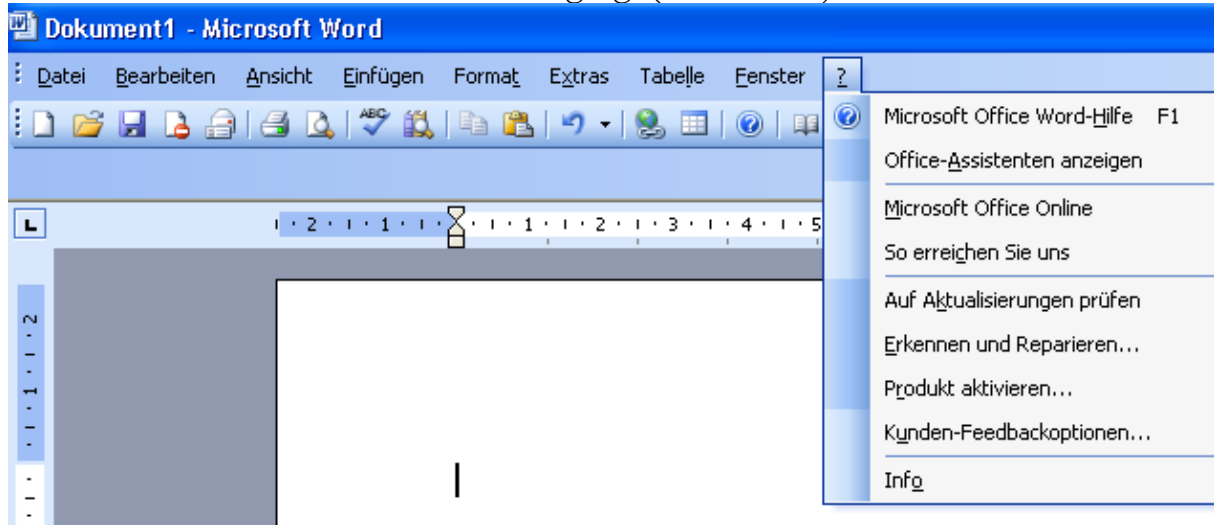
Dokument1 - Microsoft Word

Datei Bearbeiten Ansicht Einfügen Format Extras Tabelle Fenster ?

Microsoft Office Word-Hilfe F1
Office-Assistenten anzeigen
Microsoft Office Online
So erreichen Sie uns
Auf Aktualisierungen prüfen
Erkennen und Reparieren...
Produkt aktivieren...
Kunden-Feedbackoptionen...
Info

2 · 1 · 1 · 2 · 3 · 4 · 5